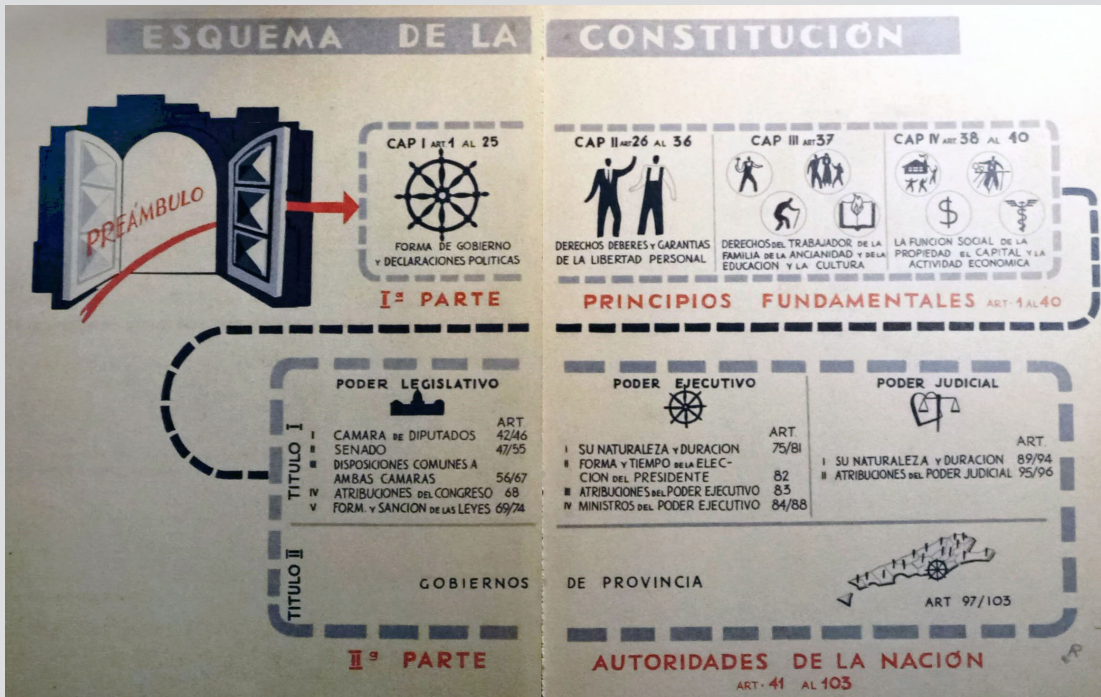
ESQUEMA DE LA CONSTITUCIÓN

PREÁMBULO

CAP I ART 1 AL 25

FORMA DE GOBIERNO Y DECLARACIONES POLITICAS

CAP II ART 26 AL 36

DERECHOS DEBERES Y GARANTIAS DE LA LIBERTAD PERSONAL

CAP III ART 37

DERECHOS DEL TRABAJADOR DE LA FAMILIA DE LA ANCIANIDAD Y DE LA EDUCACION Y LA CULTURA

CAP IV ART 38 AL 40

LA FUNCION SOCIAL DE LA PROPIEDAD EL CAPITAL Y LA ACTIVIDAD ECONOMICA

Iª PARTE PRINCIPIOS FUNDAMENTALES ART 1 AL 40

TITULO I

PODER LEGISLATIVO

| | | ART. |
|---|---|---|
| I | CAMARA DE DIPUTADOS | 42/46 |
| II | SENADO | 47/55 |
| III | DISPOSICIONES COMUNES A AMBAS CAMARAS | 56/67 |
| IV | ATRIBUCIONES DEL CONGRESO | 68 |
| V | FORM. Y SANCION DE LAS LEYES | 69/74 |

PODER EJECUTIVO

| | | ART. |
|---|---|---|
| I | SU NATURALEZA Y DURACION | 75/81 |
| II | FORMA Y TIEMPO DE LA ELECCION DEL PRESIDENTE | 82 |
| III | ATRIBUCIONES DEL PODER EJECUTIVO | 83 |
| IV | MINISTROS DEL PODER EJECUTIVO | 84/88 |

PODER JUDICIAL

| | | ART. |
|---|---|---|
| I | SU NATURALEZA Y DURACION | 89/94 |
| II | ATRIBUCIONES DEL PODER JUDICIAL | 95/96 |

TITULO II

GOBIERNOS DE PROVINCIA

ART 97/103

IIª PARTE AUTORIDADES DE LA NACIÓN ART. 41 AL 103